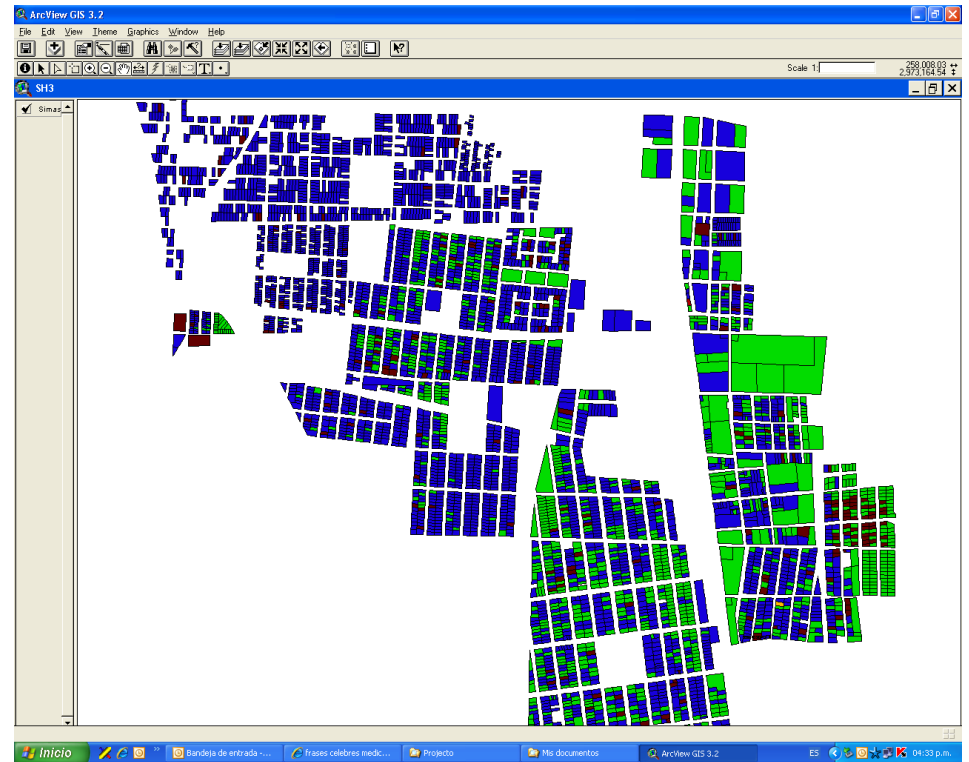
ArcView GIS 3.2

File Edit View Theme Graphics Window Help

Scale 1:

258,008.03
2,973,164.54

SH3

Simas

Inicio

Bandeja de entrada - ...

frases celebres medic...

Projecto

Mis documentos

ArcView GIS 3.2

ES

04:33 p.m.